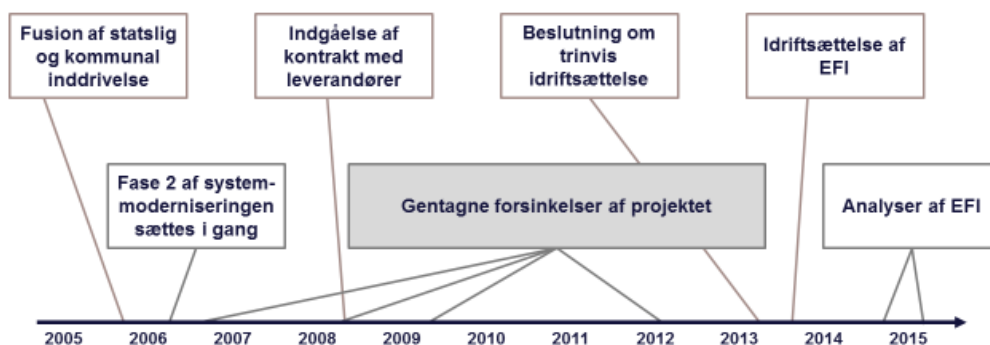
Fusion af statslig og kommunal inddrivelse

Indgåelse af kontrakt med leverandører

Beslutning om trinvis idriftsættelse

Idriftsættelse af EFI

Fase 2 af systemmoderniseringen sættes i gang

Gentagne forsinkelser af projektet

Analyser af EFI

2005 2006 2007 2008 2009 2010 2011 2012 2013 2014 2015